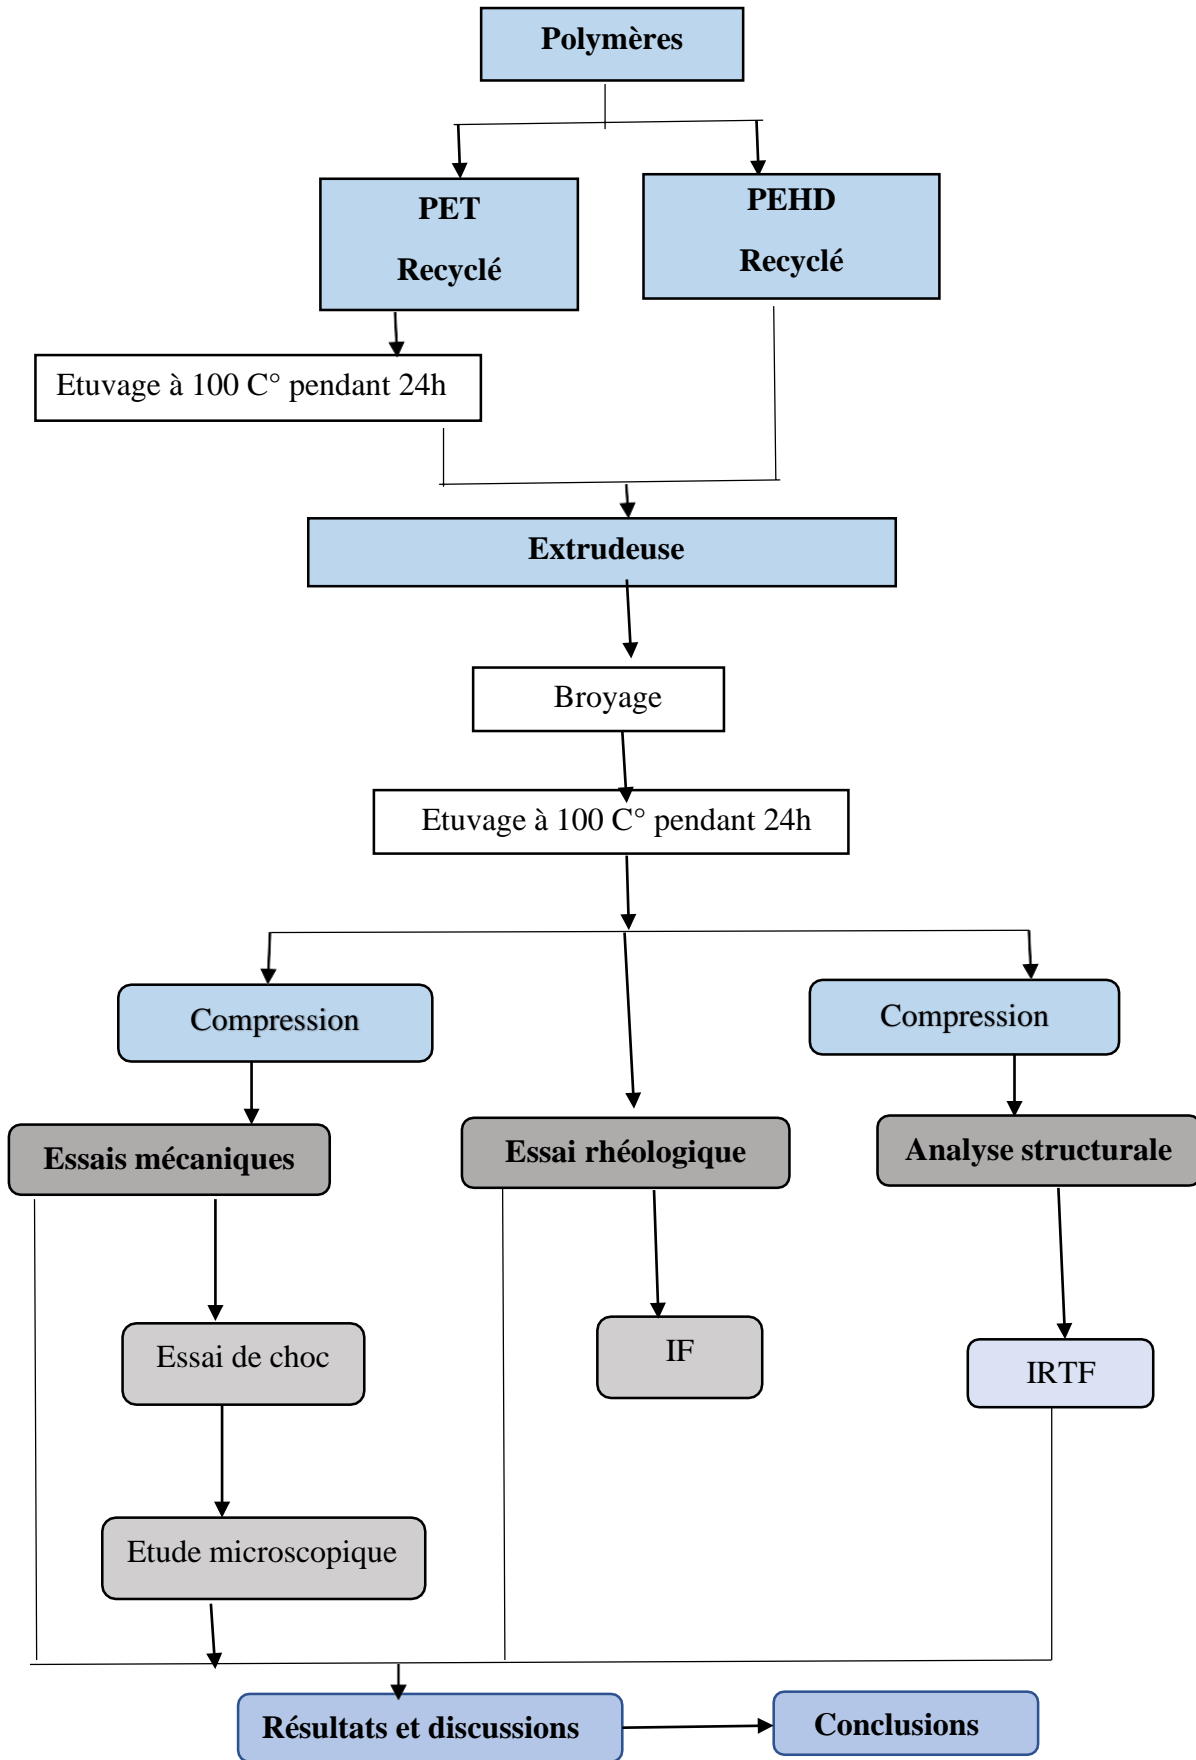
Polymères

PET
Recyclé

PEHD
Recyclé

Etuvage à 100 C° pendant 24h

Extrudeuse

Broyage

Etuvage à 100 C° pendant 24h

Compression

Compression

Essais mécaniques

Essai rhéologique

Analyse structurale

Essai de choc

IF

IRTF

Etude microscopique

Résultats et discussions

Conclusions